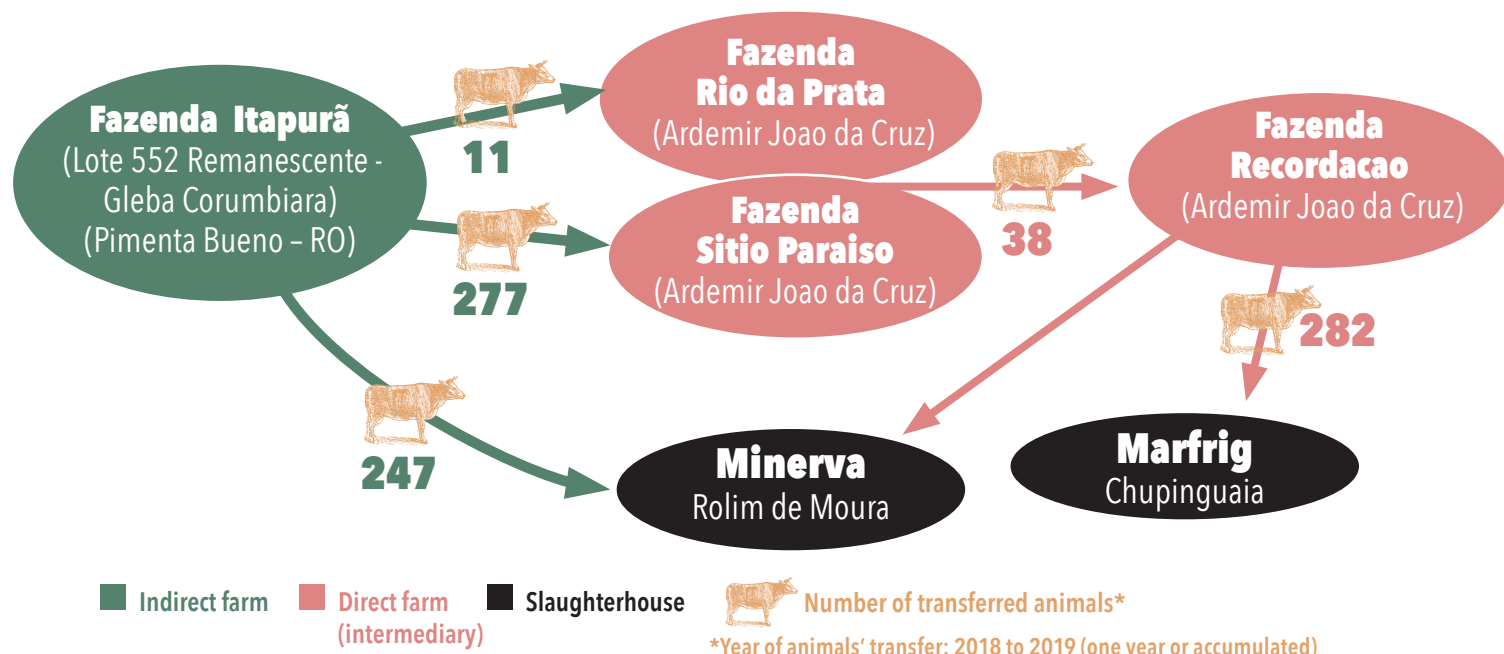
Fazenda Itapurã
(Lote 552 Remanescente - Gleba Corumbiara)
(Pimenta Bueno – RO)

11

Fazenda
Rio da Prata
(Ardemir Joao da Cruz)

277

Fazenda
Sitio Paraiso
(Ardemir Joao da Cruz)

38

Fazenda
Recordacao
(Ardemir Joao da Cruz)

282

247

Minerva
Rolim de Moura

Marfrig
Chupinguaia

Indirect farm
Direct farm (intermediary)
Slaughterhouse
Number of transferred animals*
*Year of animals' transfer: 2018 to 2019 (one year or accumulated)